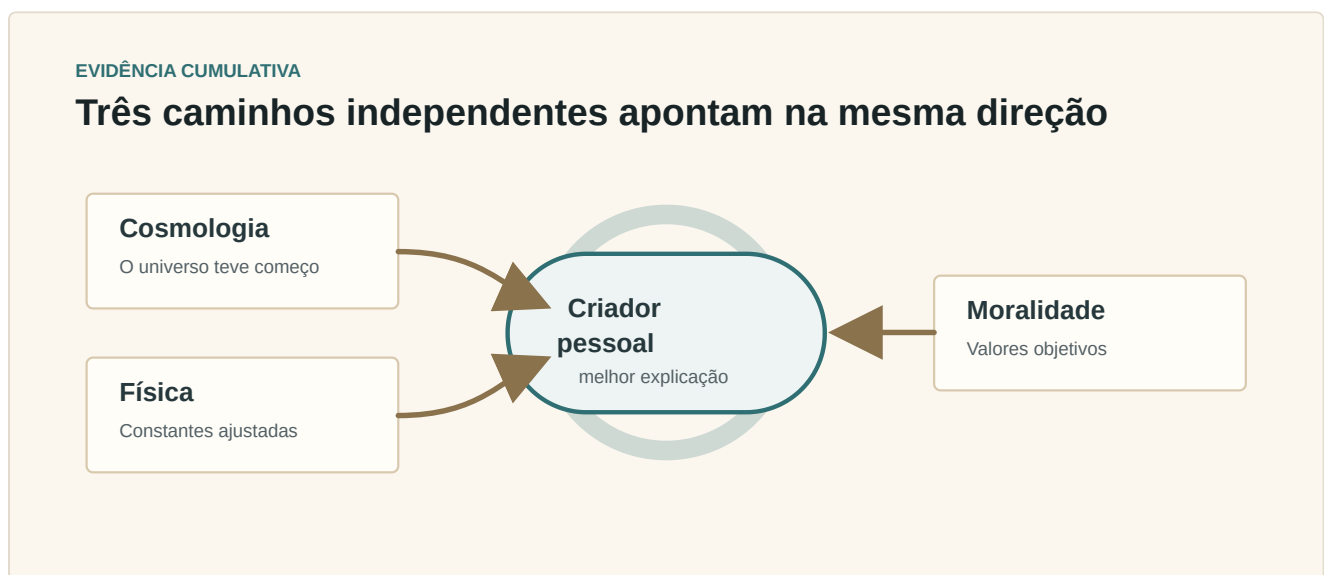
EVIDÊNCIA CUMULATIVA

Três caminhos independentes apontam na mesma direção

Cosmologia
O universo teve começo

Física
Constantes ajustadas

Criador pessoal
melhor explicação

Moralidade
Valores objetivos